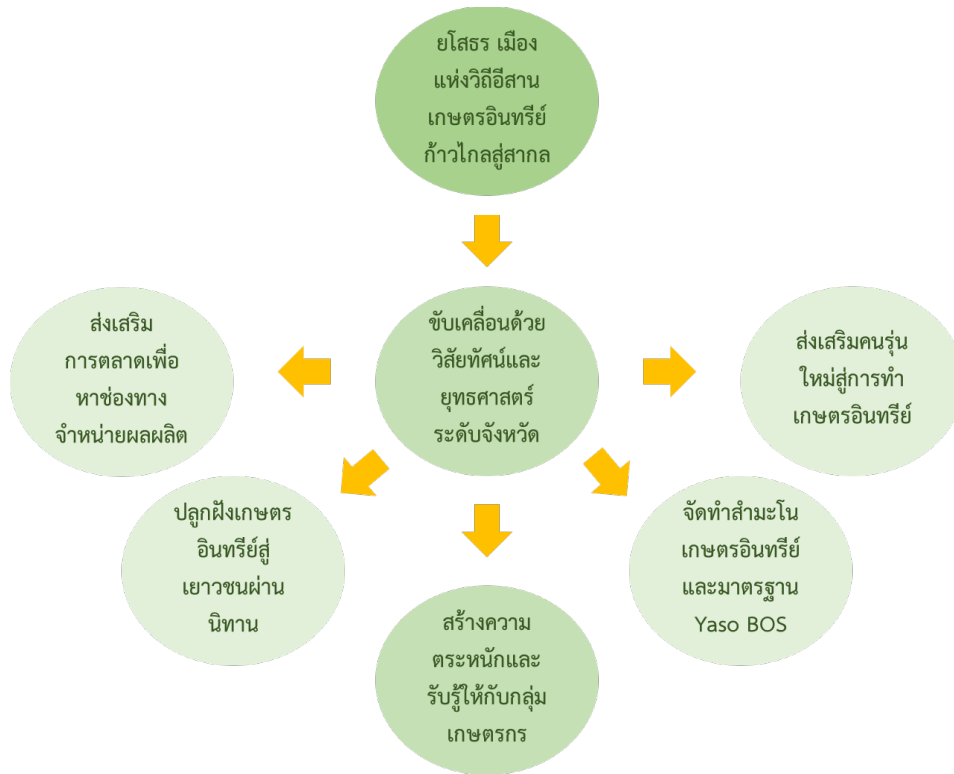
ยโสธร เมือง แห่งวิถีอีสาน เกษตรอินทรีย์ ก้าวไกลสู่สากล

ส่งเสริม การตลาดเพื่อ หาช่องทาง จำหน่ายผลผลิต

ขับเคลื่อนด้วย วิสัยทัศน์และ ยุทธศาสตร์ ระดับจังหวัด

ส่งเสริมคนรุ่น ใหม่สู่การทำ เกษตรอินทรีย์

ปลูกฝังเกษตร อินทรีย์สู่ เยาวชนผ่าน นิทาน

จัดทำสำมะโน เกษตรอินทรีย์ และมาตรฐาน Yaso BOS

สร้างความ ตระหนักและ รับรู้ให้กับกลุ่ม เกษตรกร